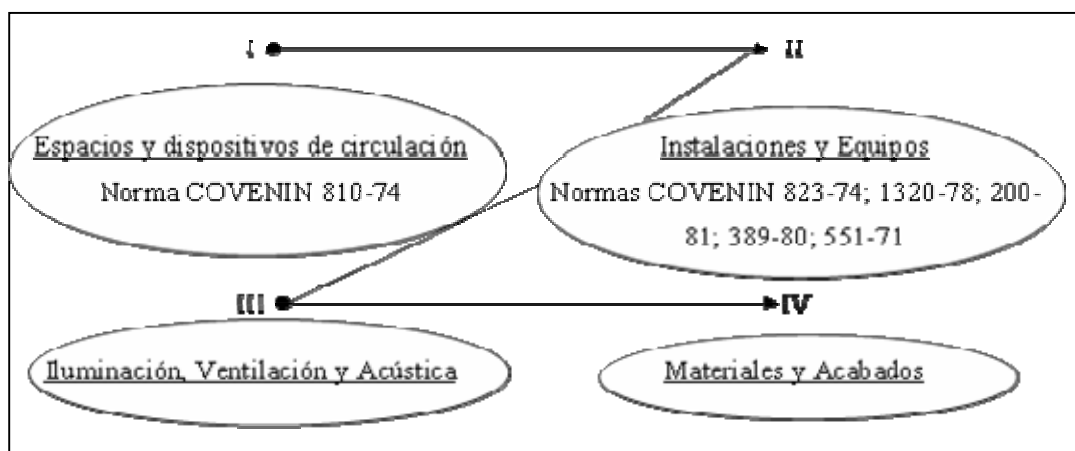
I

II

Espacios y dispositivos de circulación

Norma COVENIN 810-74

Instalaciones y Equipos

Normas COVENIN 823-74; 1320-78; 200-81; 389-80; 551-71

III

IV

Iluminación, Ventilación y Acústica

Materiales y Acabados